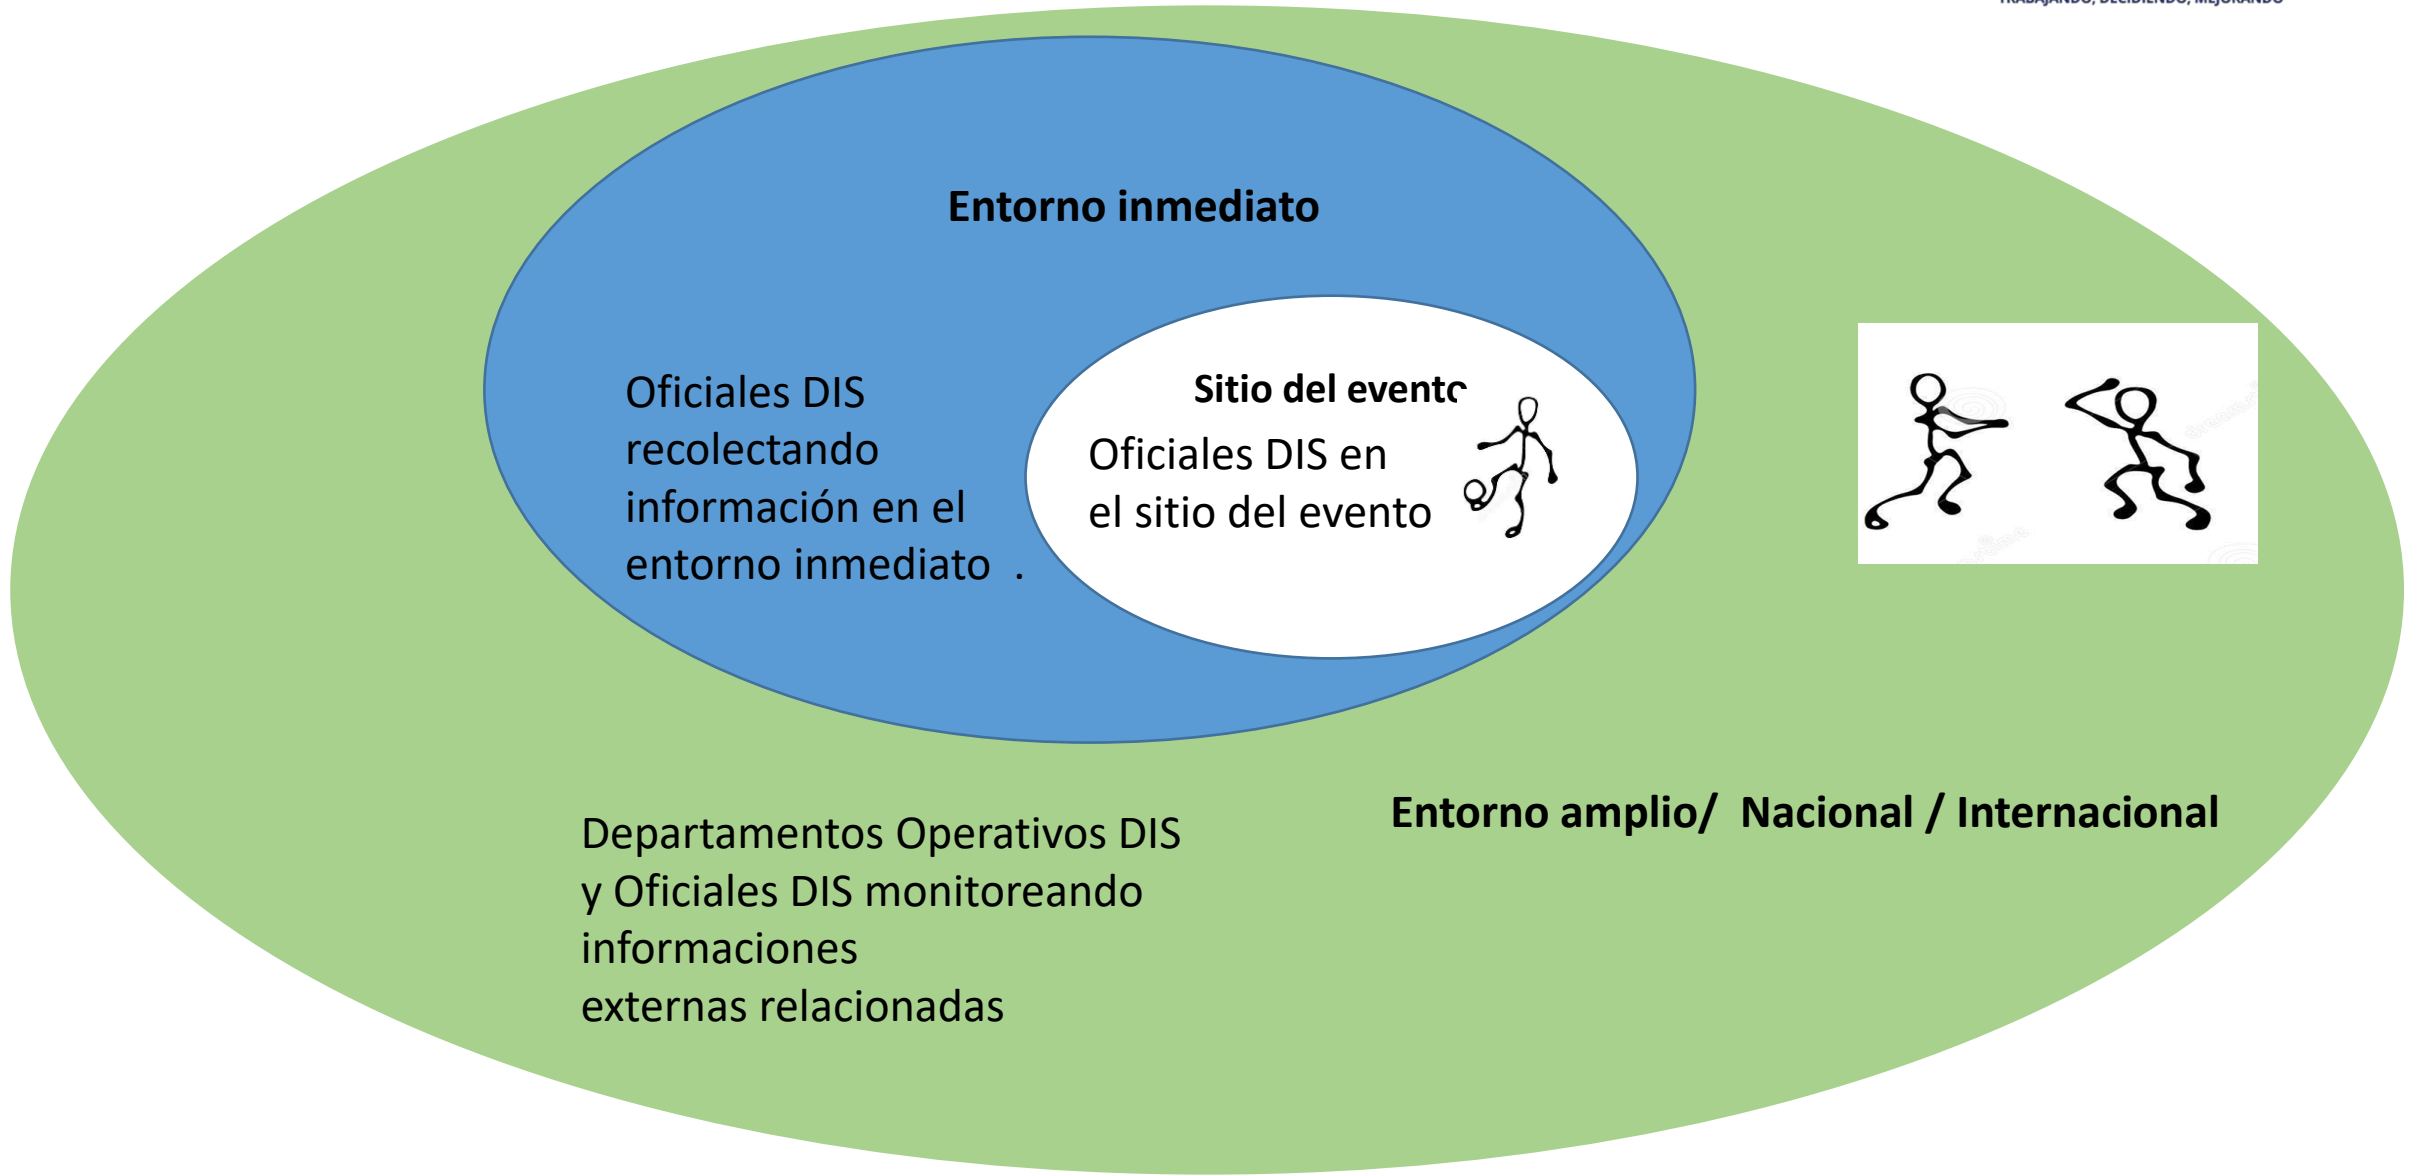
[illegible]

Entorno inmediato

Oficiales DIS recolectando información en el entorno inmediato .

Sitio del evento

Oficiales DIS en el sitio del evento

Entorno amplio/ Nacional / Internacional

Departamentos Operativos DIS y Oficiales DIS monitoreando informaciones externas relacionadas